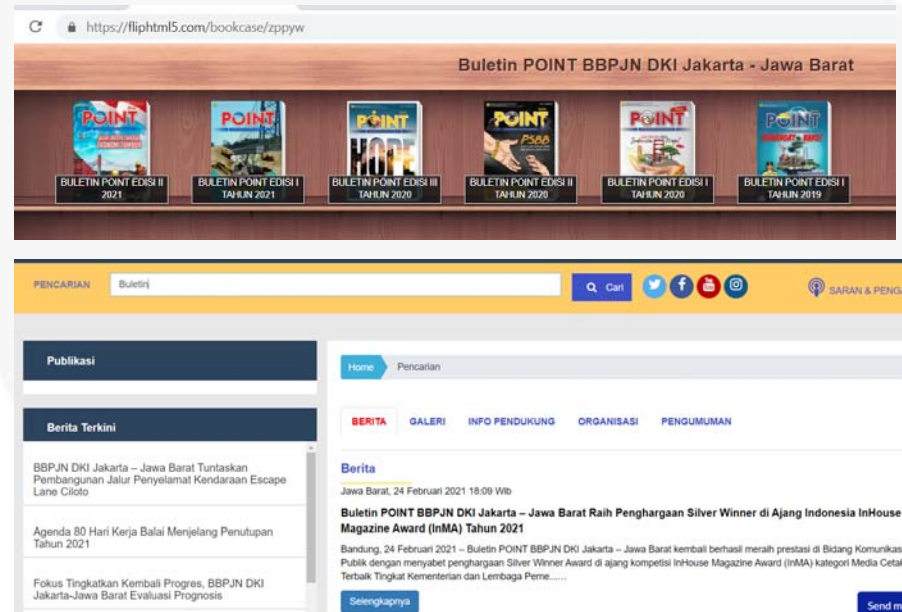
https://fliphtml5.com/bookcase/zppyw

Buletin POINT BBPJN DKI Jakarta - Jawa Barat

POINT
BULETIN POINT EDISI II 2021

POINT
BULETIN POINT EDISI I TAHUN 2021

POINT
HOPE
BULETIN POINT EDISI III TAHUN 2020

POINT
PSBB
BULETIN POINT EDISI II TAHUN 2020

POINT
BULETIN POINT EDISI I TAHUN 2020

POINT
BULETIN POINT EDISI I TAHUN 2019

PENCARIAN Buletin Cari

SARAN & PENG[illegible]

Publikasi

Berita Terkini

BBPJN DKI Jakarta – Jawa Barat Tuntaskan Pembangunan Jalur Penyelamat Kendaraan Escape Lane Ciloto

Agenda 80 Hari Kerja Balai Menjelang Penutupan Tahun 2021

Fokus Tingkatkan Kembali Progres, BBPJN DKI Jakarta-Jawa Barat Evaluasi Prognosis

Home Pencarian

BERITA GALERI INFO PENDUKUNG ORGANISASI PENGUMUMAN

Berita

Jawa Barat, 24 Februari 2021 18:09 Wib

Buletin POINT BBPJN DKI Jakarta – Jawa Barat Raih Penghargaan Silver Winner di Ajang Indonesia InHouse Magazine Award (InMA) Tahun 2021

Bandung, 24 Februari 2021 – Buletin POINT BBPJN DKI Jakarta – Jawa Barat kembali berhasil meraih prestasi di Bidang Komunikas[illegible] Publik dengan menyabet penghargaan Silver Winner Award di ajang kompetisi InHouse Magazine Award (InMA) kategori Media Ceta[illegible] Terbaik Tingkat Kementerian dan Lembaga Peme......

Selengkapnya

Send m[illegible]